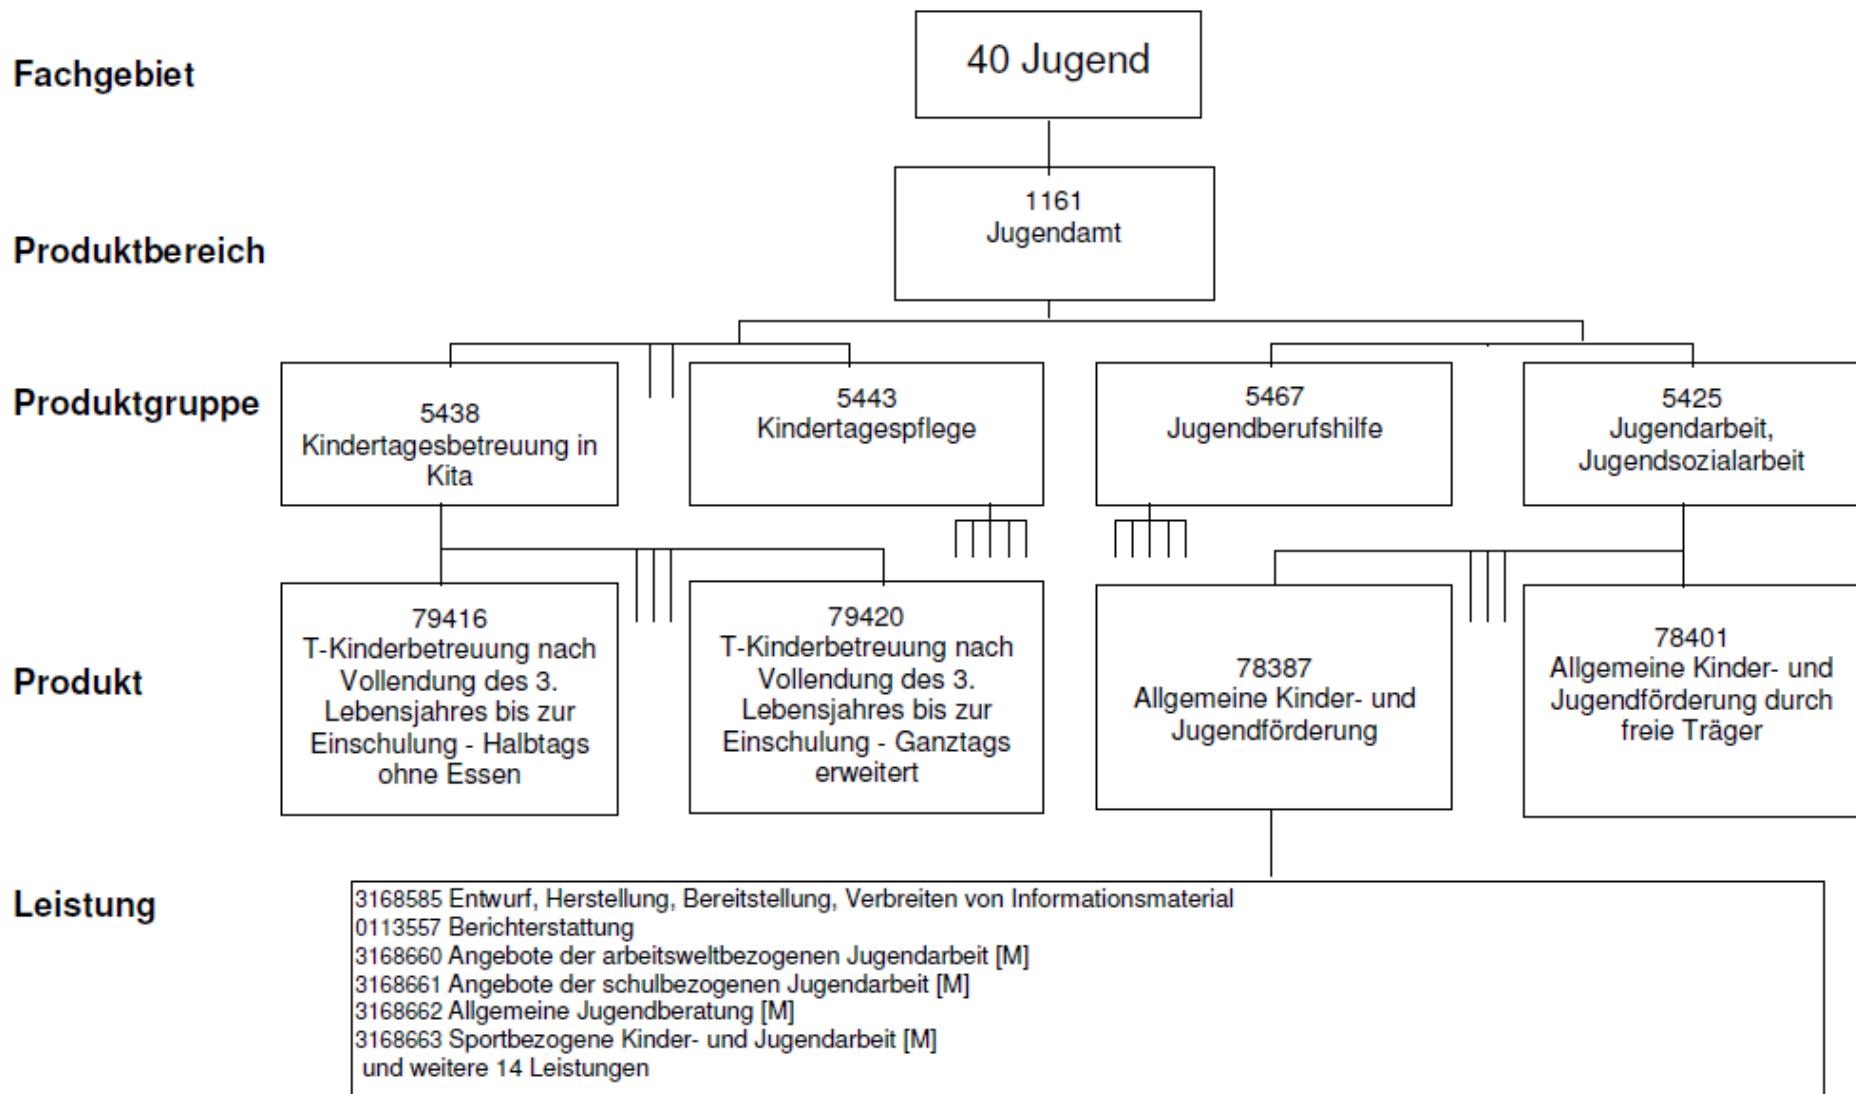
Fachgebiet

40 Jugend

Produktbereich

1161
Jugendamt

Produktgruppe

5438
Kindertagesbetreuung in Kita

5443
Kindertagespflege

5467
Jugendberufshilfe

5425
Jugendarbeit, Jugendsozialarbeit

Produkt

79416
T-Kinderbetreuung nach Vollendung des 3. Lebensjahres bis zur Einschulung - Halbtags ohne Essen

79420
T-Kinderbetreuung nach Vollendung des 3. Lebensjahres bis zur Einschulung - Ganztags erweitert

78387
Allgemeine Kinder- und Jugendförderung

78401
Allgemeine Kinder- und Jugendförderung durch freie Träger

Leistung

3168585 Entwurf, Herstellung, Bereitstellung, Verbreiten von Informationsmaterial
0113557 Berichterstattung
3168660 Angebote der arbeitsweltbezogenen Jugendarbeit [M]
3168661 Angebote der schulbezogenen Jugendarbeit [M]
3168662 Allgemeine Jugendberatung [M]
3168663 Sportbezogene Kinder- und Jugendarbeit [M]
und weitere 14 Leistungen